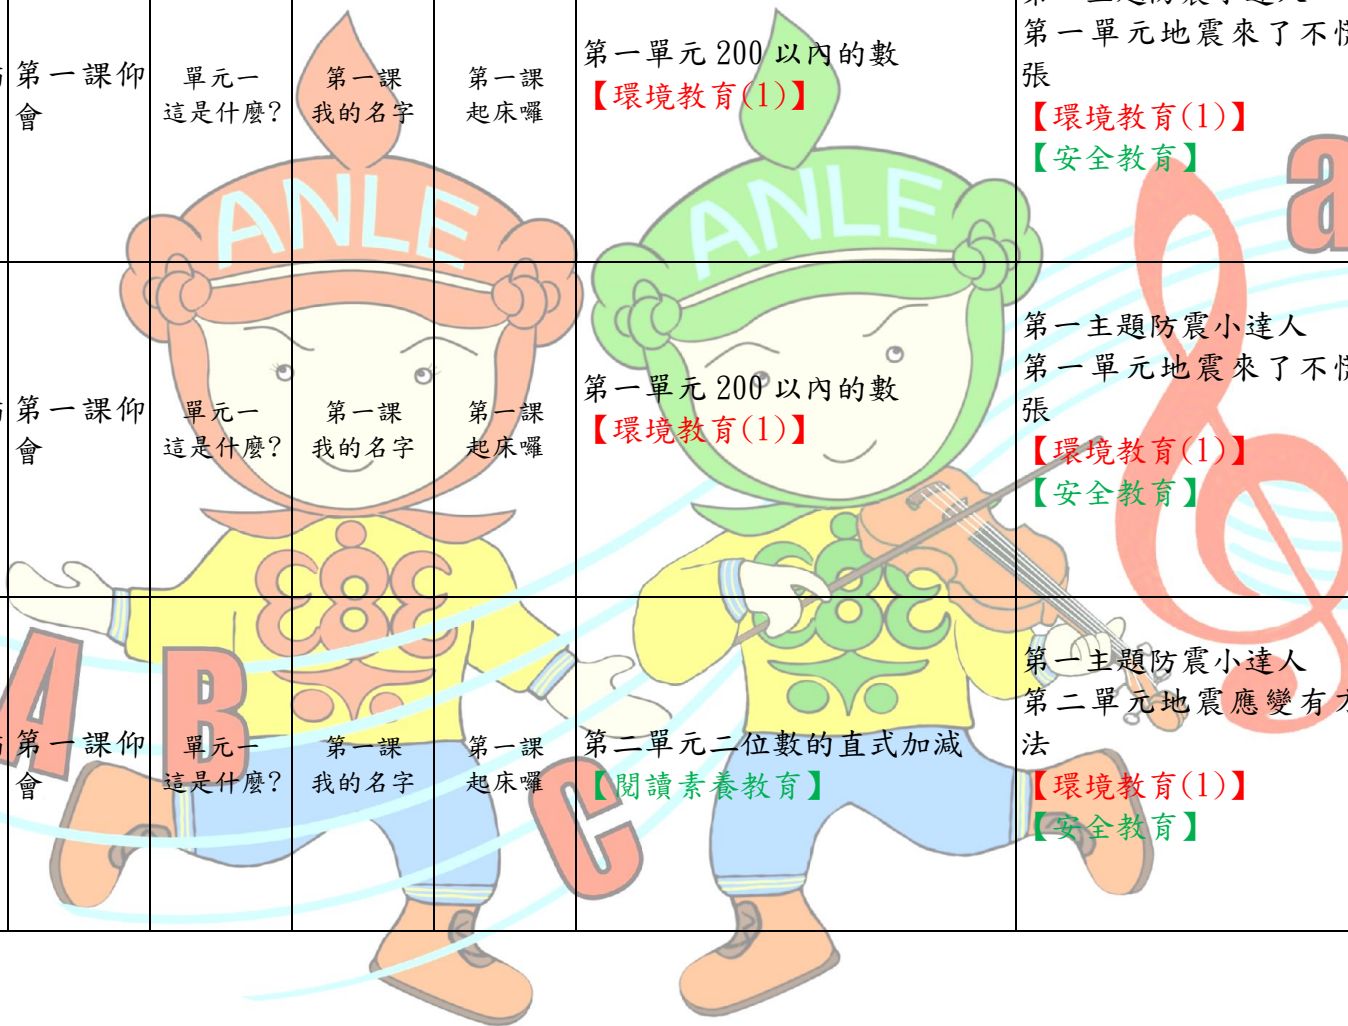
| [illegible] | | | | | |
|---|---|---|---|---|---|
| 第一課仰會 | 單元一 這是什麼? | 第一課 我的名字 | 第一課 起床囉 | 第一單元 200 以內的數 【環境教育(1)】 | 第一單元地震來了不慌張 【環境教育(1)】 【安全教育】 |
| 第一課仰會 | 單元一 這是什麼? | 第一課 我的名字 | 第一課 起床囉 | 第一單元 200 以內的數 【環境教育(1)】 | 第一主題防震小達人 第一單元地震來了不慌張 【環境教育(1)】 【安全教育】 |
| 第一課仰會 | 單元一 這是什麼? | 第一課 我的名字 | 第一課 起床囉 | 第二單元二位數的直式加減 【閱讀素養教育】 | 第一主題防震小達人 第二單元地震應變有方法 【環境教育(1)】 【安全教育】 |

ANLE ANLE A B C